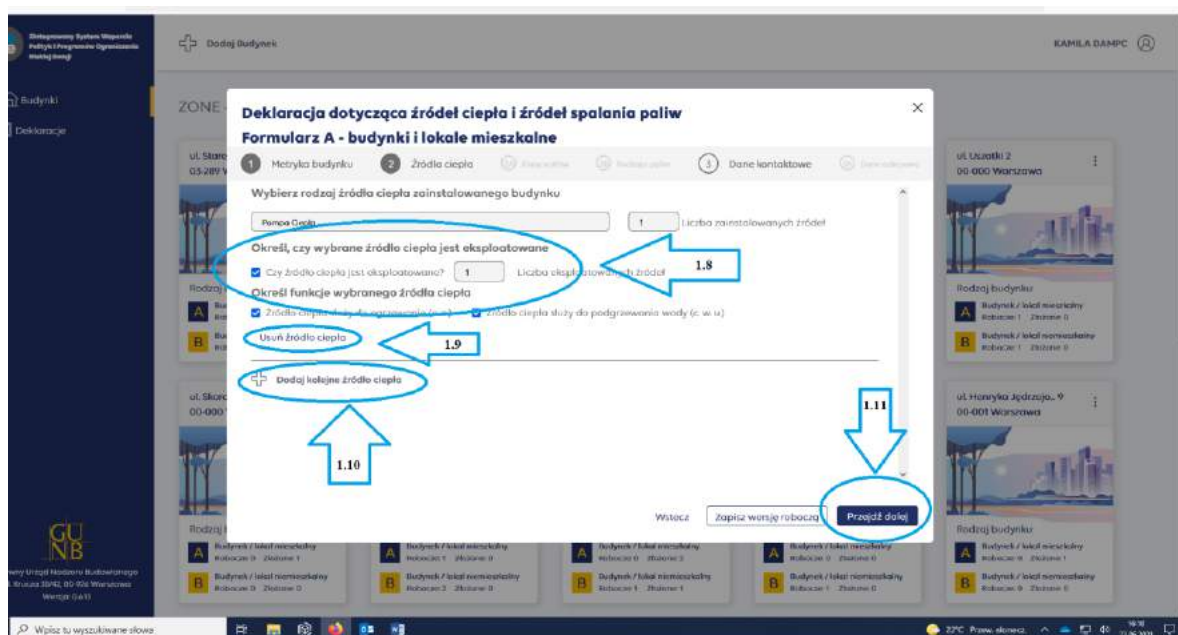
Zintegrowany System Wsparcia Polityki i Programów Ograniczania Niskiej Emisji

Dodaj Budynek

KAMILA DAMPC

Budynki

Deklaracje

ZONE

Deklaracja dotycząca źródeł ciepła i źródeł spalania paliw

Formularz A - budynki i lokale mieszkalne

1 Metryka budynku 2 Źródła ciepła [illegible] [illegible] 3 Dane kontaktowe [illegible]

Wybierz rodzaj źródła ciepła zainstalowanego budynku

Pompa Ciepła

1 Liczba zainstalowanych źródeł

Określ, czy wybrane źródło ciepła jest eksploatowane

Czy źródło ciepła jest eksploatowane? 1 Liczba eksploatowanych źródeł

1.8

Określ funkcje wybranego źródła ciepła

Źródło ciepła służy do ogrzewania (c. o.) Źródło ciepła służy do podgrzewania wody (c. w. u)

Usuń źródło ciepła

1.9

Dodaj kolejne źródło ciepła

1.10

1.11

Wstecz

Zapisz wersję roboczą

Przejdź dalej

ul. Skarb
03-289 W

ul. Uszatki 2
00-000 Warszawa

Rodzaj budynku

A Budynek / lokal mieszkalny
Robocze 1 Złożone 0

B Budynek / lokal niemieszkalny
Robocze 1 Złożone 0

ul. Skarb
00-000

ul. Henryka Jędrzeja... 9
00-001 Warszawa

Rodzaj budynku

A Budynek / lokal mieszkalny
Robocze 0 Złożone 1

B Budynek / lokal niemieszkalny
Robocze 0 Złożone 0

A Budynek / lokal mieszkalny
Robocze 1 Złożone 1

B Budynek / lokal niemieszkalny
Robocze 2 Złożone 1

A Budynek / lokal mieszkalny
Robocze 0 Złożone 3

B Budynek / lokal niemieszkalny
Robocze 0 Złożone 1

A Budynek / lokal mieszkalny
Robocze 1 Złożone 0

B Budynek / lokal niemieszkalny
Robocze 1 Złożone 0

A Budynek / lokal mieszkalny
Robocze 0 Złożone 0

B Budynek / lokal niemieszkalny
Robocze 0 Złożone 0

GU NB

Główny Urząd Nadzoru Budowlanego
ul. Krucza 38/42, 00-926 Warszawa
Wersja: 0.6.13

Wpisz tu wyszukiwane słowa

22°C Przew. słonecz.